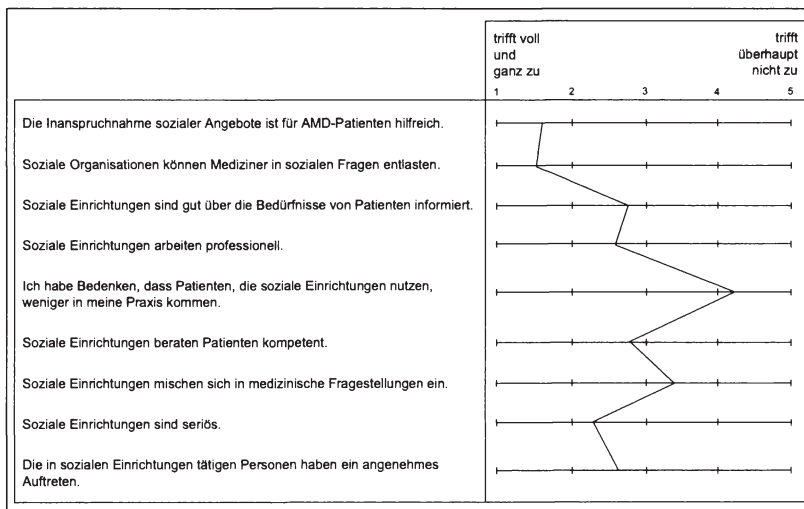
trifft voll und ganz zu

trifft überhaupt nicht zu

1 2 3 4 5

Die Inanspruchnahme sozialer Angebote ist für AMD-Patienten hilfreich.

Soziale Organisationen können Mediziner in sozialen Fragen entlasten.

Soziale Einrichtungen sind gut über die Bedürfnisse von Patienten informiert.

Soziale Einrichtungen arbeiten professionell.

Ich habe Bedenken, dass Patienten, die soziale Einrichtungen nutzen, weniger in meine Praxis kommen.

Soziale Einrichtungen beraten Patienten kompetent.

Soziale Einrichtungen mischen sich in medizinische Fragestellungen ein.

Soziale Einrichtungen sind seriös.

Die in sozialen Einrichtungen tätigen Personen haben ein angenehmes Auftreten.